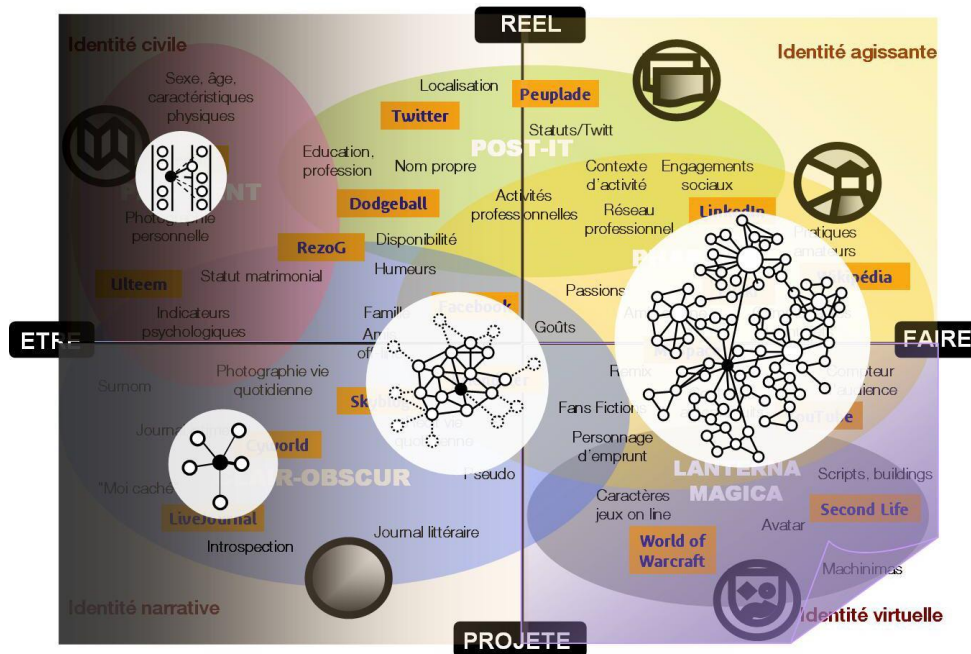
REEL

Identité civile

Identité agissante

Sexe, âge, caractéristiques physiques

Localisation

Peuplade

Twitter

Statuts/Twitt

POST-IT

Education, profession

Nom propre

Contexte d'activité

Engagements sociaux

Activités professionnelles

Réseau professionnel

LinkedIn

Dodgeball

Photographie personnelle

Pratiques amateurs

RezoG

Disponibilité

Humeurs

Statut matrimonial

Ulteem

média

Passions

Facebook

Indicateurs psychologiques

Famille

Goûts

ETRE

FAIRE

Photographie vie quotidienne

Remix

Compteur audience

Surnom

Fans Fiction

YouTube

Cyworld

Personnage d'emprunt

R-OBSCUR

Pseudo

LANTERNA MAGICA

Scripts, buildings

"Moi caché"

Caractères jeux on line

Second Life

LiveJournal

Avatar

Introspection

Journal littéraire

World of Warcraft

Machinimas

Identité narrative

Identité virtuelle

PROJETE